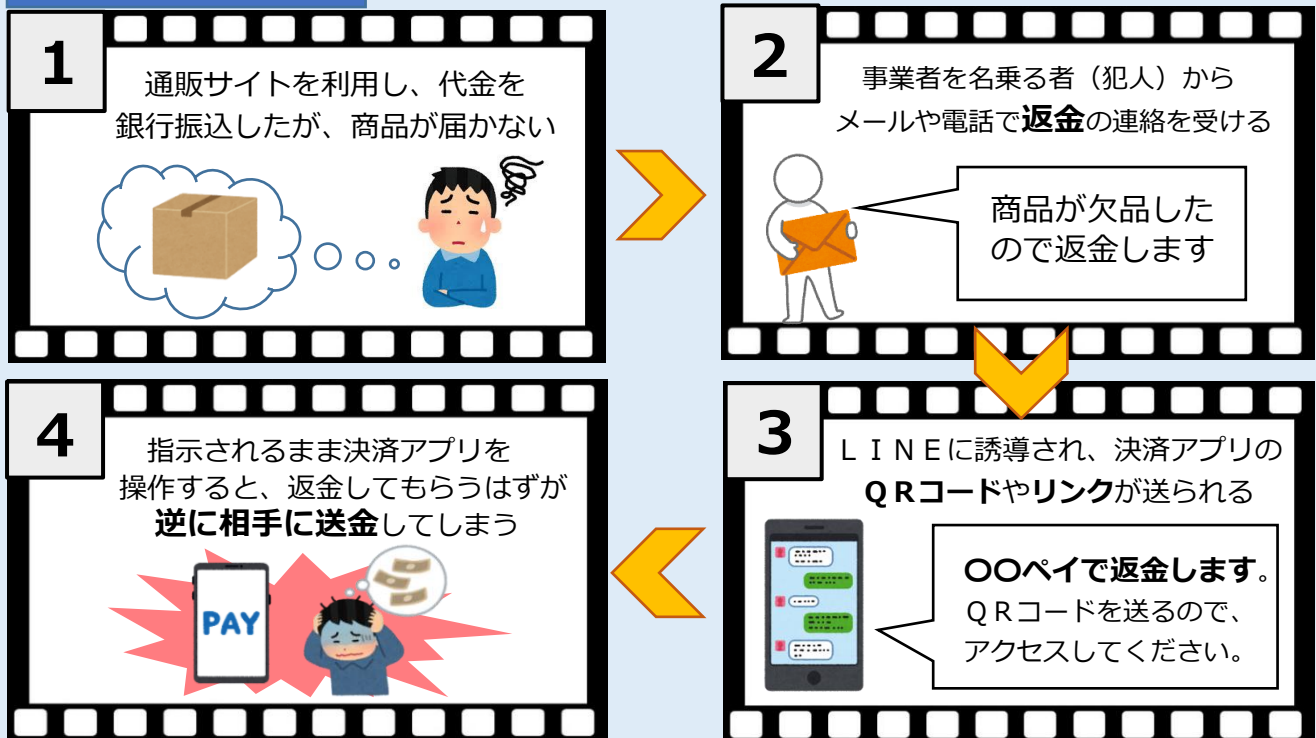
1

通販サイトを利用し、代金を銀行振込したが、商品が届かない

2

事業者を名乗る者（犯人）からメールや電話で返金の連絡を受ける

商品が欠品したので返金します

3

ＬＩＮＥに誘導され、決済アプリのＱＲコードやリンクが送られる

〇〇ペイで返金します。
ＱＲコードを送るので、アクセスしてください。

4

指示されるまま決済アプリを操作すると、返金してもらうはずが逆に相手に送金してしまう

PAY